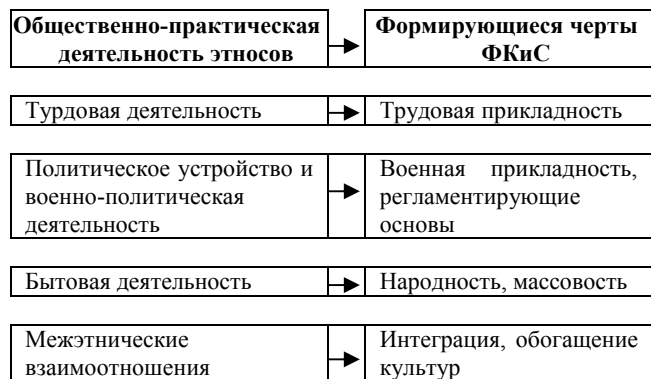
| Общественно-практическая деятельность этносов | Формирующиеся черты ФКиС |
|---|---|
| Турдовая деятельность | Трудовая прикладность |
| Политическое устройство и военно-политическая деятельность | Военная прикладность, регламентирующие основы |
| Бытовая деятельность | Народность, массовость |
| Межэтнические взаимоотношения | Интеграция, обогащение культур |